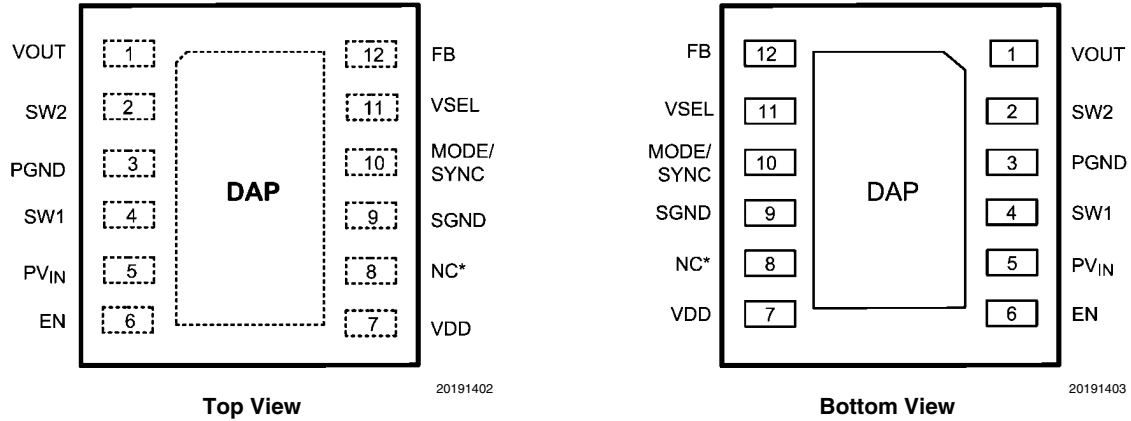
VOUT 1
SW2 2
PGND 3
SW1 4
$PV_{IN}$ 5
EN 6

DAP

12 FB
11 VSEL
10 MODE/ SYNC
9 SGND
8 NC*
7 VDD

20191402

Top View

FB 12
VSEL 11
MODE/ SYNC 10
SGND 9
NC* 8
VDD 7

DAP

1 VOUT
2 SW2
3 PGND
4 SW1
5 $PV_{IN}$
6 EN

20191403

Bottom View